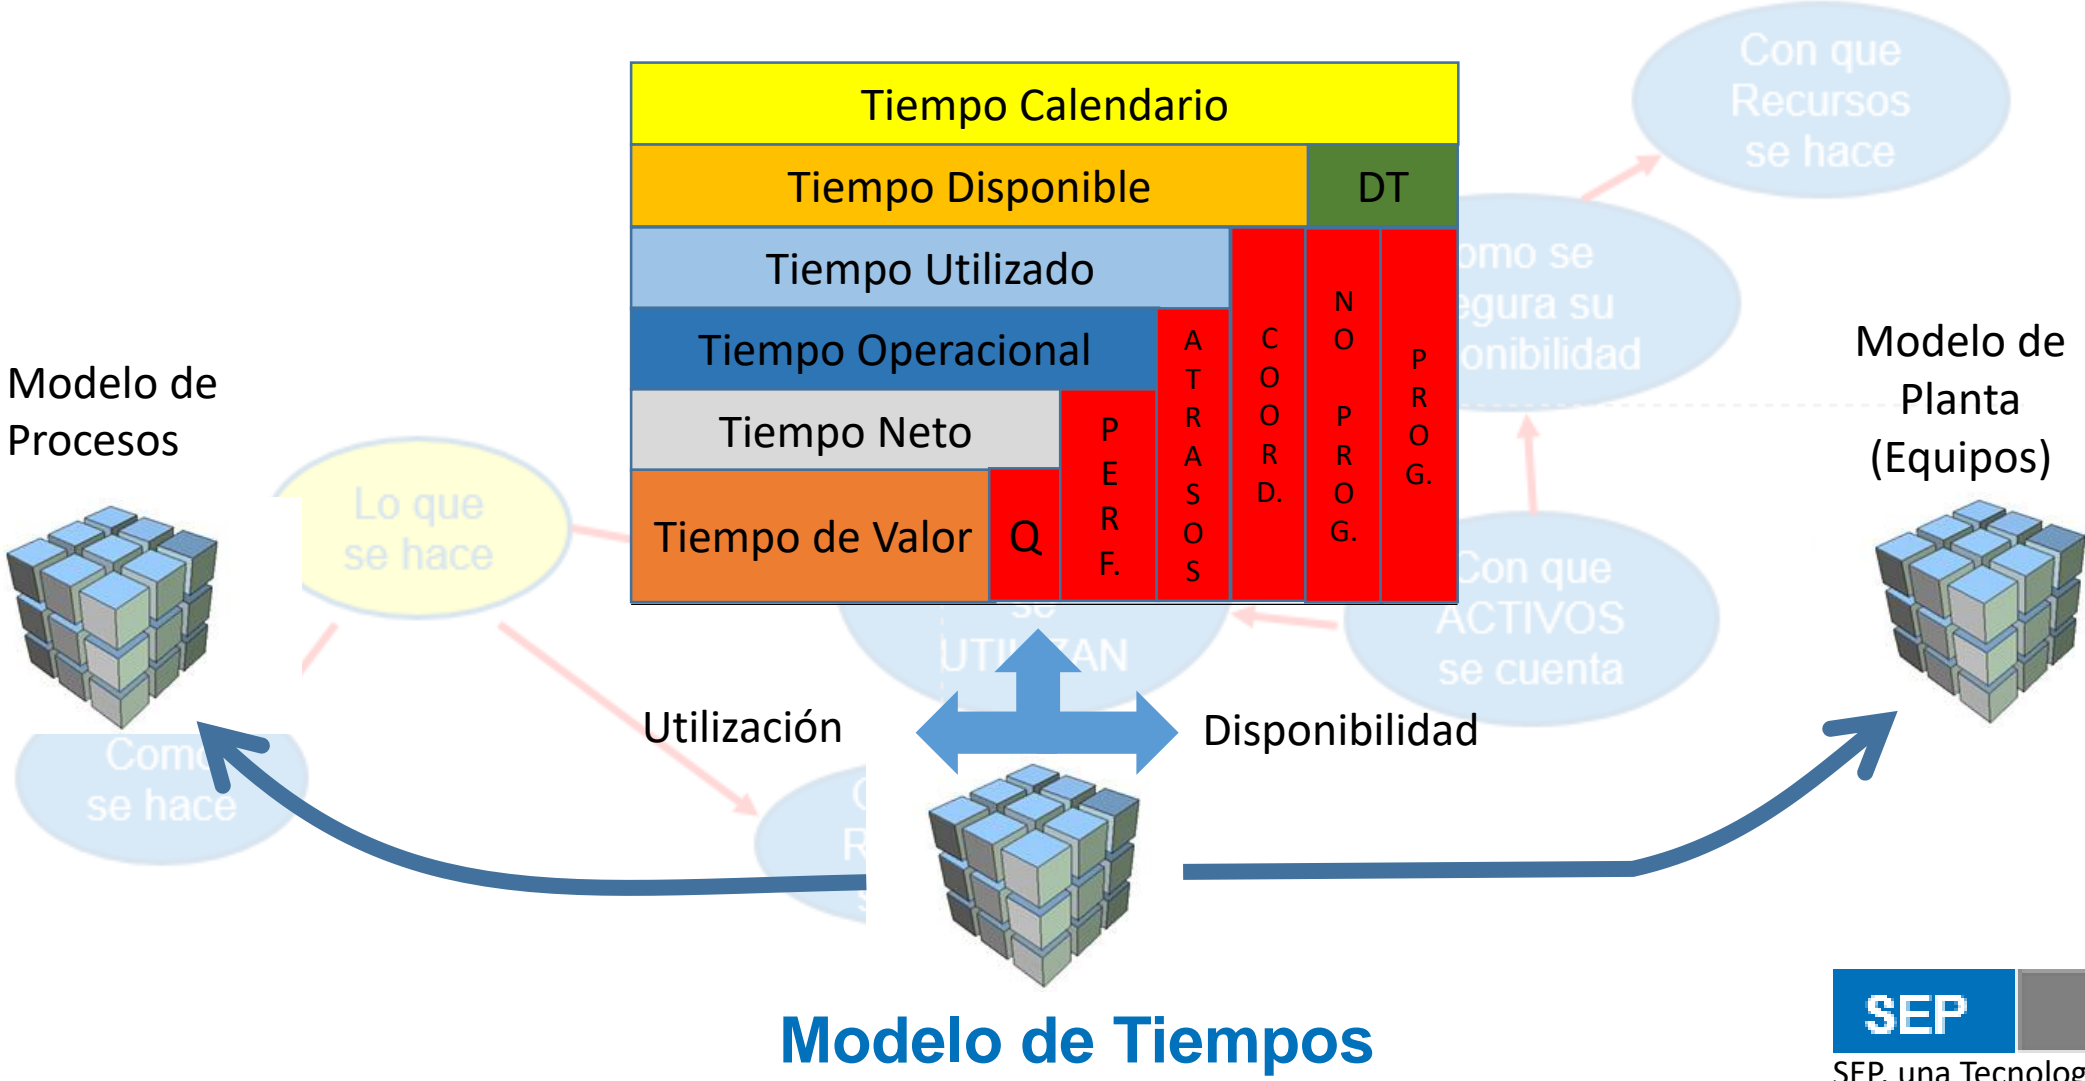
Con que Recursos se hace

Tiempo Calendario

Tiempo Disponible | DT

Tiempo Utilizado

Tiempo Operacional

Tiempo Neto

Tiempo de Valor

Q

PERF.

ATRASOS

COORD.

NO PROG.

PROG.

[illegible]omo se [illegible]egura su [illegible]onibilidad

Modelo de Procesos

Lo que se hace

Modelo de Planta (Equipos)

Con que ACTIVOS se cuenta

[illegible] UTI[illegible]AN

Como se hace

Utilización

Disponibilidad

Modelo de Tiempos

SEP

SEP, una Tecnolog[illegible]